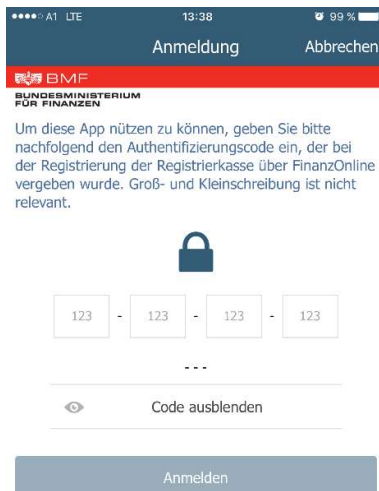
●●●●○ A1 LTE 13:38 99 %

Anmeldung Abbrechen

BMF
BUNDESMINISTERIUM FÜR FINANZEN

Um diese App nützen zu können, geben Sie bitte nachfolgend den Authentifizierungscode ein, der bei der Registrierung der Registrierkasse über FinanzOnline vergeben wurde. Groß- und Kleinschreibung ist nicht relevant.

123 - 123 - 123 - 123

---

Code ausblenden

Anmelden